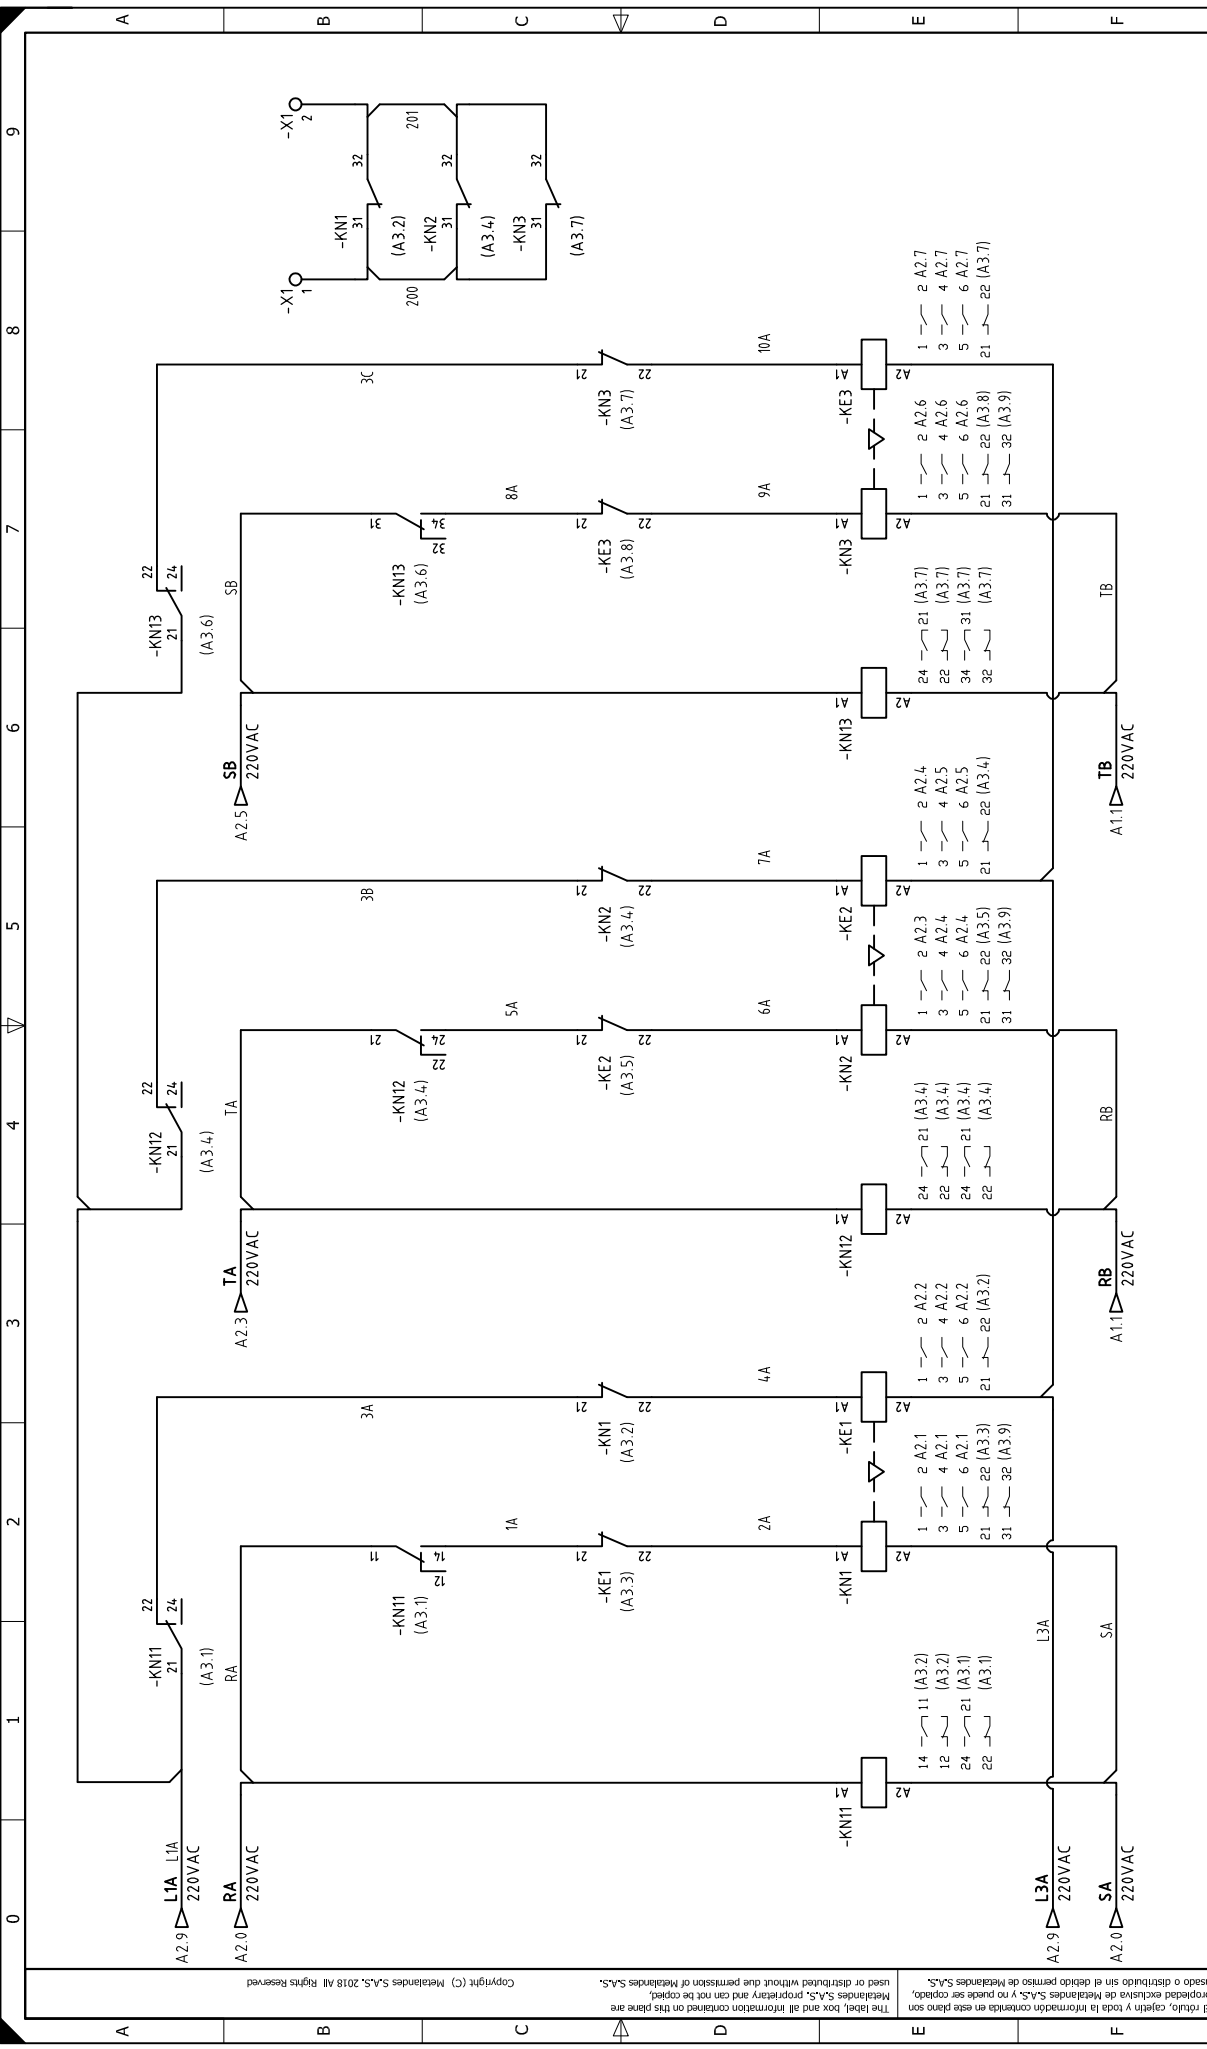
A B C D E F
9 8 7 6 5 4 3 2 1 0

-X1 2
-X1 1
32 201 32 32
-KN1 31 (A3.2) -KN2 31 (A3.4) -KN3 31 (A3.7)
200

3C 10A
21 22
-KN3 (A3.7)
A1 A2 -KE3
1 2 A2.7
3 4 A2.7
5 6 A2.7
21 22 (A3.7)

22 24
-KN13 21
(A3.6)
SB
31 34 32
-KN13 (A3.6)
8A
21 22
-KE3 (A3.8)
9A
A1 A2 -KN3
1 2 A2.6
3 4 A2.6
5 6 A2.6
21 22 (A3.8)
31 32 (A3.9)
TB

SB 220VAC A2.5
A1 A2 -KN13
24 21 (A3.7)
22 (A3.7)
34 31 (A3.7)
32 (A3.7)
TB 220VAC A1.1

3B 7A
21 22
-KN2 (A3.4)
A1 A2 -KE2
1 2 A2.4
3 4 A2.5
5 6 A2.5
21 22 (A3.4)

22 24
-KN12 21
(A3.4)
TA
21 24 22
-KN12 (A3.4)
5A
21 22
-KE2 (A3.5)
6A
A1 A2 -KN2
1 2 A2.3
3 4 A2.4
5 6 A2.4
21 22 (A3.5)
31 32 (A3.9)
RB

TA 220VAC A2.3
A1 A2 -KN12
24 21 (A3.4)
22 (A3.4)
24 21 (A3.4)
22 (A3.4)
RB 220VAC A1.1

3A 4A
21 22
-KN1 (A3.2)
A1 A2 -KE1
1 2 A2.2
3 4 A2.2
5 6 A2.2
21 22 (A3.2)

22 24
-KN11 21
(A3.1)
RA
11 14 12
-KN11 (A3.1)
1A
21 22
-KE1 (A3.3)
2A
A1 A2 -KN1
1 2 A2.1
3 4 A2.1
5 6 A2.1
21 22 (A3.3)
31 32 (A3.9)
L3A
SA

A1 A2 -KN11
14 11 (A3.2)
12 (A3.2)
24 21 (A3.1)
22 (A3.1)

L1A L1A 220VAC A2.9
RA 220VAC A2.0
L3A 220VAC A2.9
SA 220VAC A2.0

Copyright (C) Metalandes S.A.S. 2018 All Rights Reserved
The label, box and all information contained on this plane are Metalandes S.A.S. proprietary and can not be copied, used or distributed without due permission of Metalandes S.A.S.
El rótulo, cajetín y toda la información contenida en este plano son propiedad exclusiva de Metalandes S.A.S. y no puede ser copiado, usado o distribuido sin el debido permiso de Metalandes S.A.S.